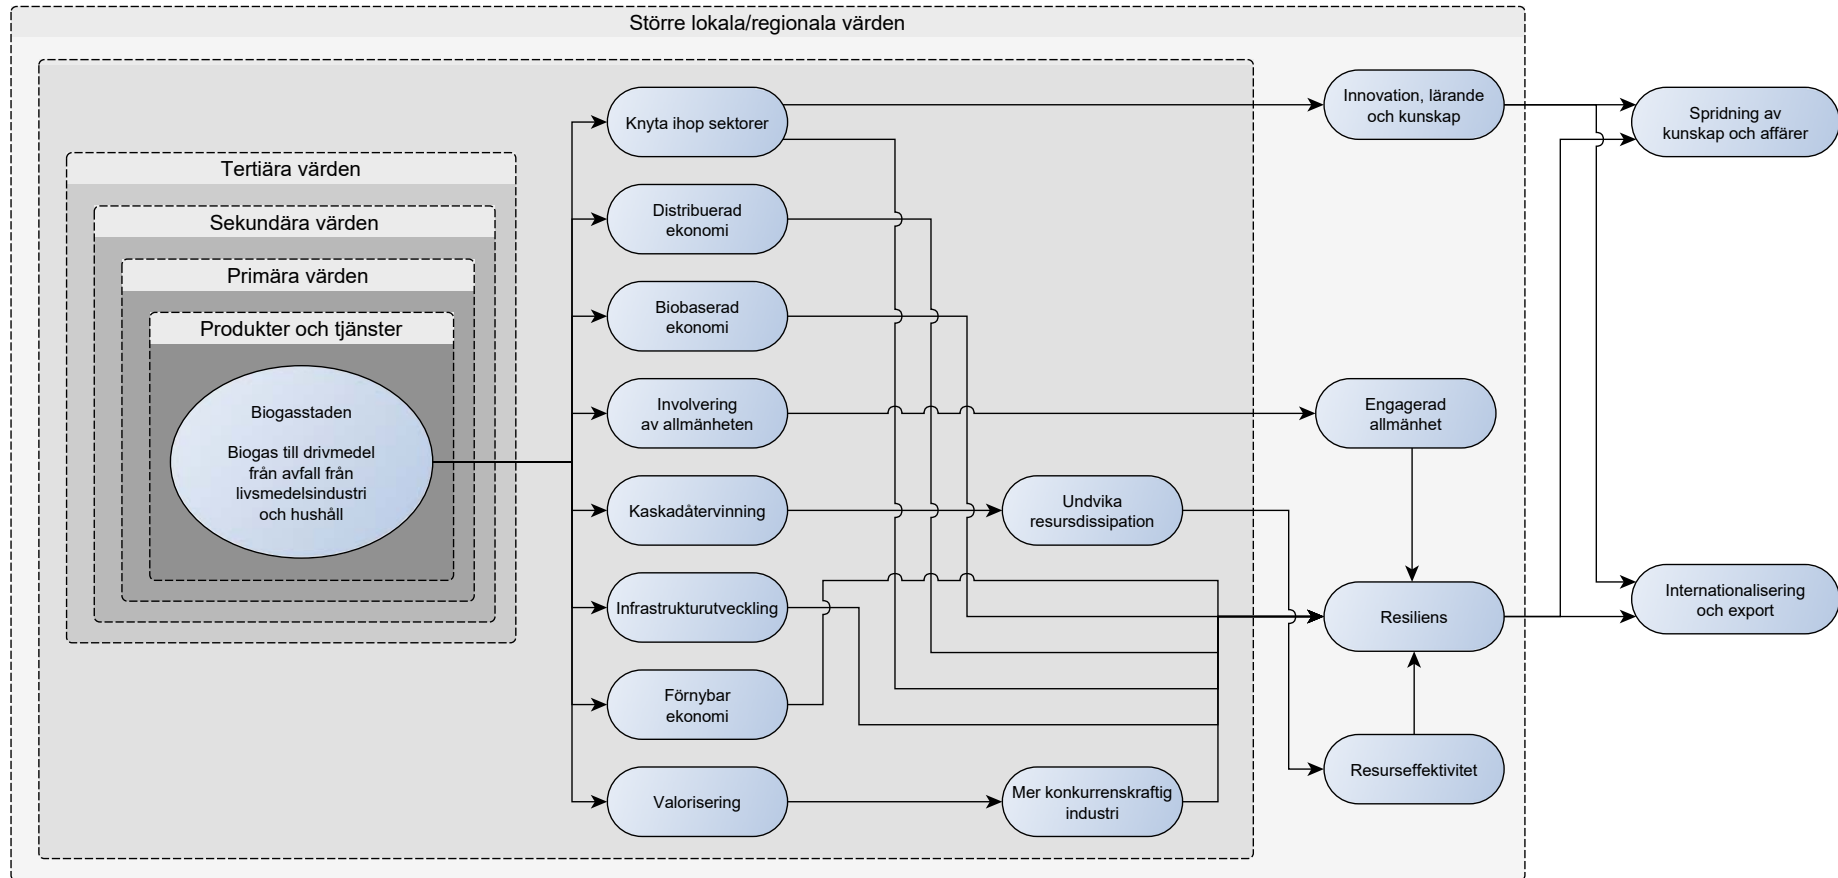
Större lokala/regionala värden

Tertiära värden

Sekundära värden

Primära värden

Produkter och tjänster

Biogasstaden

Biogas till drivmedel från avfall från livsmedelsindustri och hushåll

Knyta ihop sektorer

Distribuerad ekonomi

Biobaserad ekonomi

Involvering av allmänheten

Kaskadåtervinning

Infrastrukturutveckling

Förnybar ekonomi

Valorisering

Undvika resursdissipation

Mer konkurrenskraftig industri

Innovation, lärande och kunskap

Engagerad allmänhet

Resiliens

Resurseffektivitet

Spridning av kunskap och affärer

Internationalisering och export